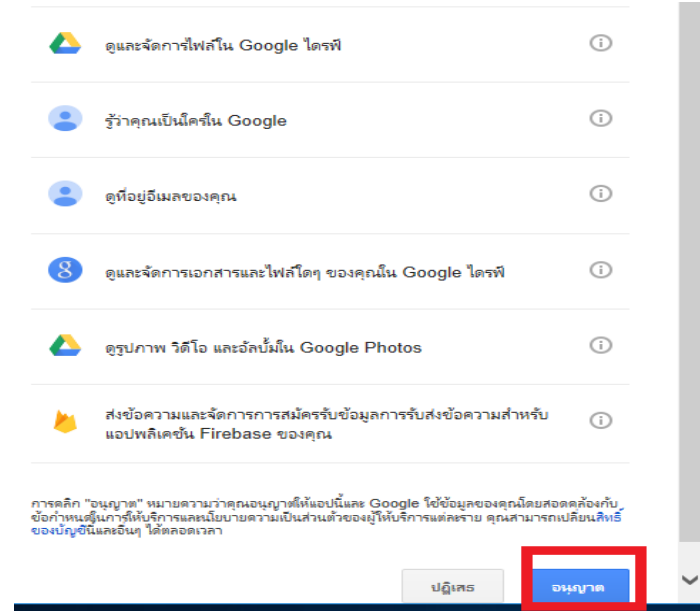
ดูและจัดการไฟล์ใน Google ไดรฟ์

รู้ว่าคุณเป็นใครใน Google

ดูที่อยู่อีเมลของคุณ

ดูและจัดการเอกสารและไฟล์ใดๆ ของคุณใน Google ไดรฟ์

ดูรูปภาพ วิดีโอ และอัลบั้มใน Google Photos

ส่งข้อความและจัดการการสมัครรับข้อมูลการรับส่งข้อความสำหรับแอปพลิเคชัน Firebase ของคุณ

การคลิก "อนุญาต" หมายความว่าคุณอนุญาตให้แอปนี้และ Google ใช้ข้อมูลของคุณโดยสอดคล้องกับข้อกำหนดผู้การให้บริการและนโยบายความเป็นส่วนตัวของผู้ให้บริการแต่ละราย คุณสามารถเปลี่ยนสิทธิ์ของบัญชีนี้และอื่นๆ ได้ตลอดเวลา

ปฏิเสธ

อนุญาต